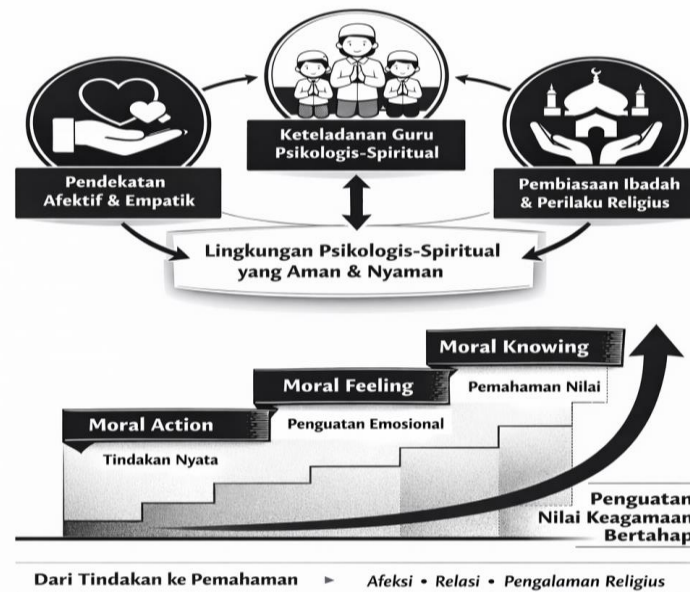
Keteladanan Guru Psikologis-Spiritual

Pendekatan Afektif & Empatik

Pembiasaan Ibadah & Perilaku Religius

Lingkungan Psikologis-Spiritual yang Aman & Nyaman

Moral Knowing

Pemahaman Nilai

Moral Feeling

Penguatan Emosional

Moral Action

Tindakan Nyata

Penguatan Nilai Keagamaan Bertahap

Dari Tindakan ke Pemahaman ► Afeksi • Relasi • Pengalaman Religius